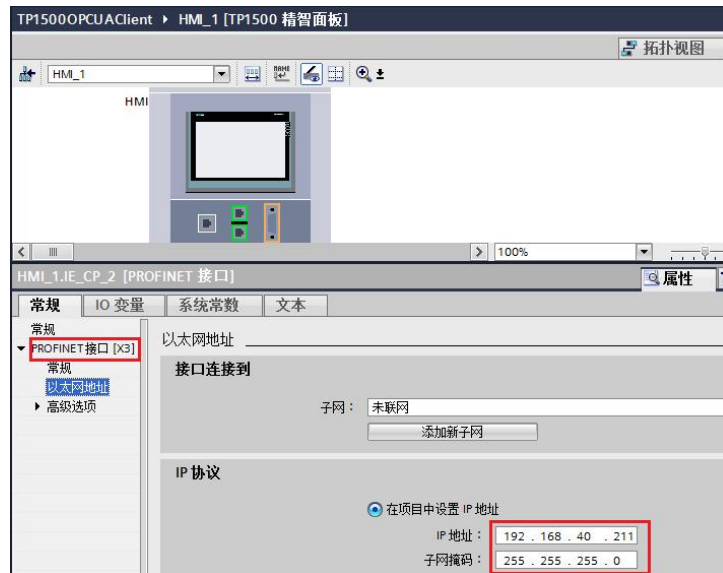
TP1500OPCUAClient ▸ HMI_1 [TP1500 精智面板]

拓扑视图

HMI_1

HMI

100%

HMI_1.IE_CP_2 [PROFINET 接口]

属性

常规 IO 变量 系统常数 文本

常规
PROFINET接口 [X3]
常规
以太网地址
▸ 高级选项

以太网地址

接口连接到

子网： 未联网

添加新子网

IP 协议

在项目中设置 IP 地址

IP 地址： 192 . 168 . 40 . 211

子网掩码： 255 . 255 . 255 . 0